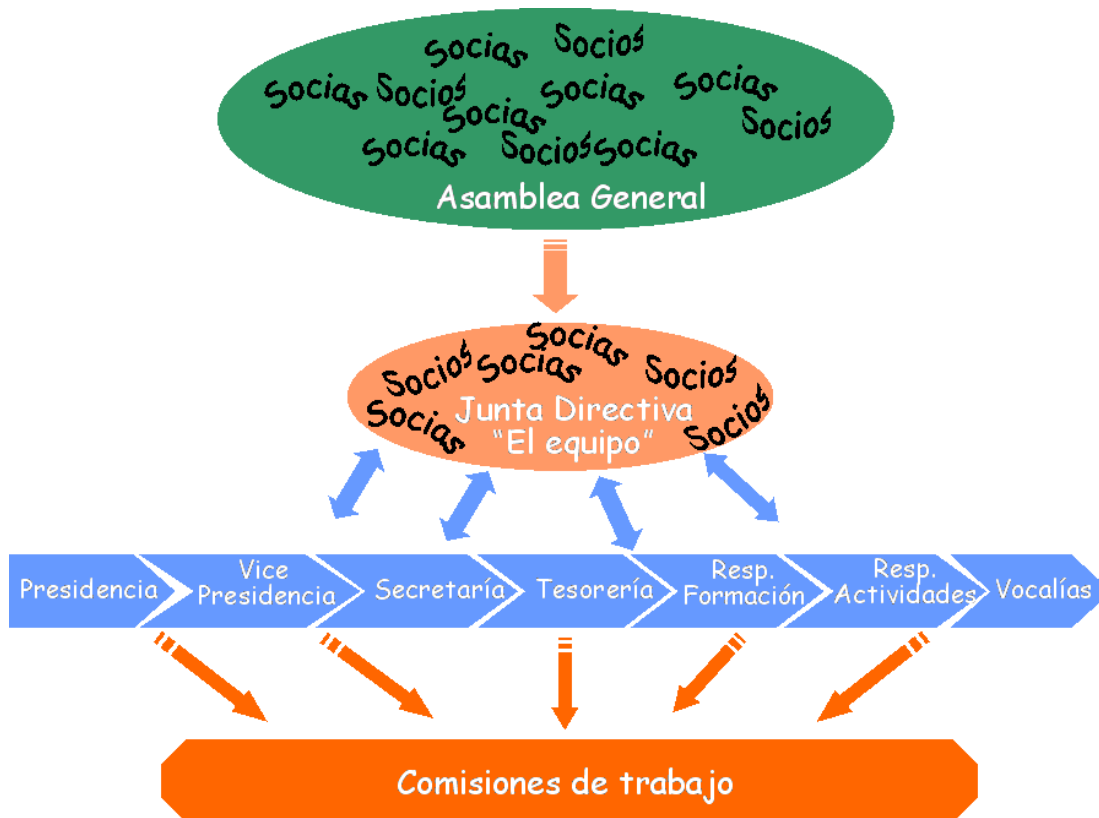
Socias Socios
Socias Socios Socias Socias
Socias Socios
Socias Socios Socias

Asamblea General

Socias
Socios Socias Socios
Socias Junta Directiva
"El equipo" Socios

Presidencia
Vice Presidencia
Secretaría
Tesorería
Resp. Formación
Resp. Actividades
Vocalías

Comisiones de trabajo